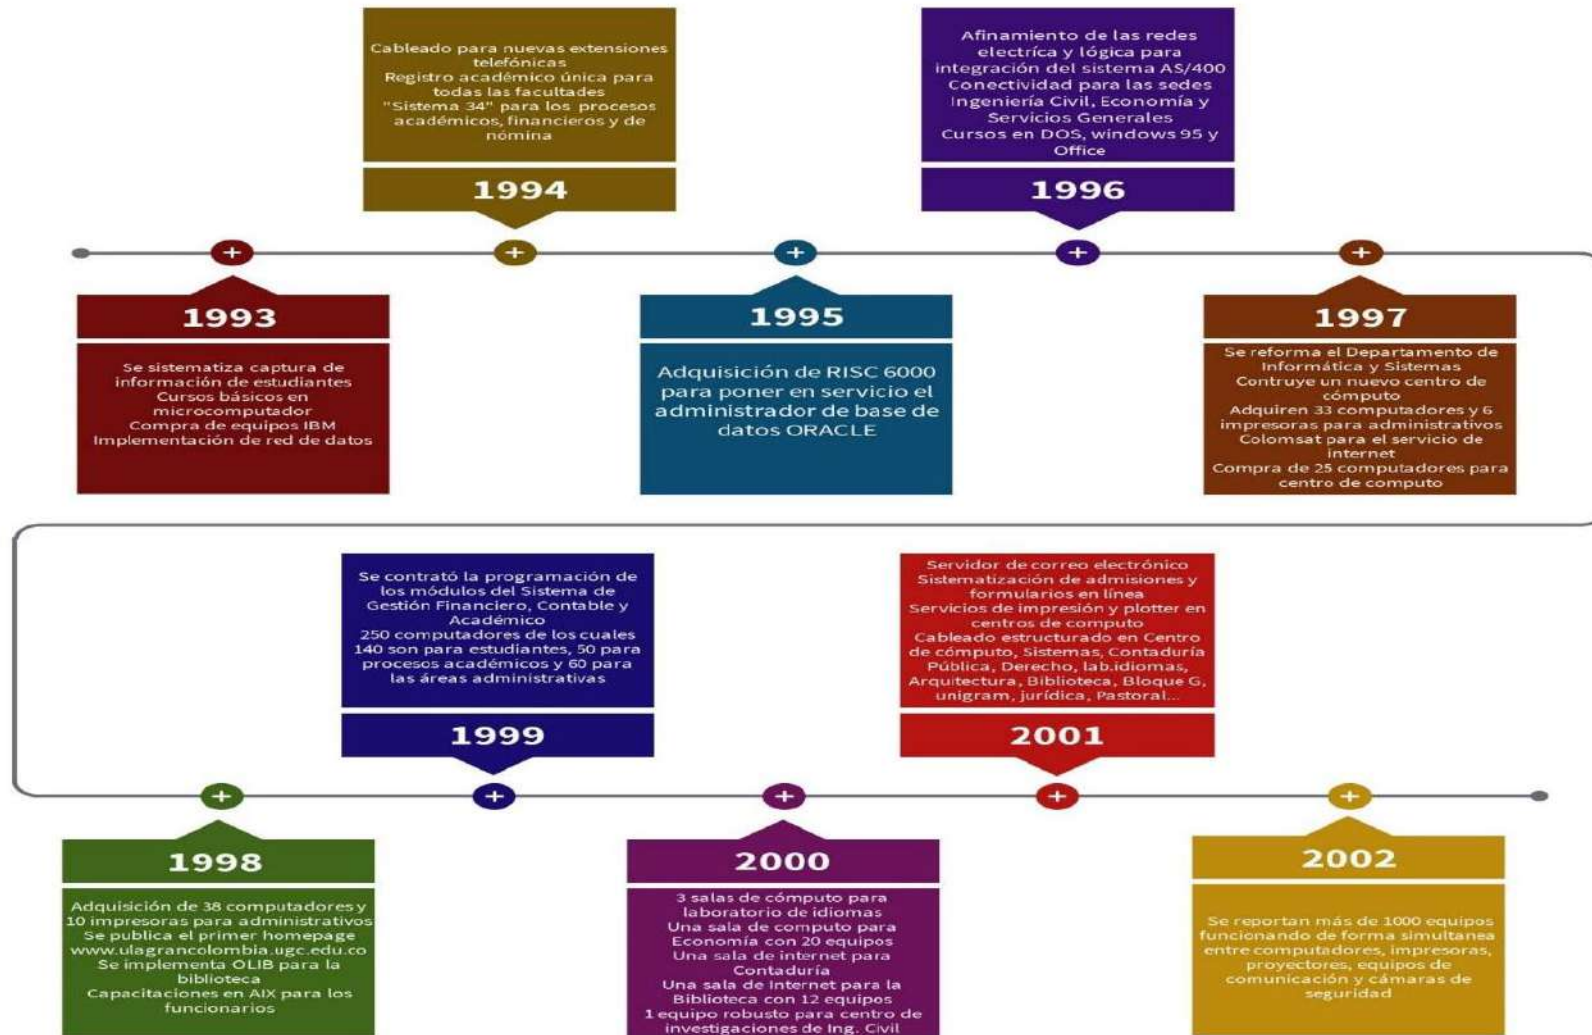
Cableado para nuevas extensiones telefónicas
Registro académico única para todas las facultades
"Sistema 34" para los procesos académicos, financieros y de nómina

1994

Afinamiento de las redes electríca y lógica para integración del sistema AS/400
Conectividad para las sedes Ingeniería Civil, Economía y Servicios Generales
Cursos en DOS, windows 95 y Office

1996

+ + + + +

1993

Se sistematiza captura de información de estudiantes
Cursos básicos en microcomputador
Compra de equipos IBM
Implementación de red de datos

1995

Adquisición de RISC 6000 para poner en servicio el administrador de base de datos ORACLE

1997

Se reforma el Departamento de Informática y Sistemas
Contruye un nuevo centro de cómputo
Adquiren 33 computadores y 6 impresoras para administrativos
Colomsat para el servicio de internet
Compra de 25 computadores para centro de computo

Se contrató la programación de los módulos del Sistema de Gestión Financiero, Contable y Académico
250 computadores de los cuales 140 son para estudiantes, 50 para procesos académicos y 60 para las áreas administrativas

1999

Servidor de correo electrónico
Sistematización de admisiones y formularios en línea
Servicios de impresión y plotter en centros de computo
Cableado estructurado en Centro de cómputo, Sistemas, Contaduría Pública, Derecho, lab.idiomas, Arquitectura, Biblioteca, Bloque G, unigram, jurídica, Pastoral...

2001

+ + + + +

1998

Adquisición de 38 computadores y 10 impresoras para administrativos
Se publica el primer homepage www.ulagrancolombia.ugc.edu.co
Se implementa OLIB para la biblioteca
Capacitaciones en AIX para los funcionarios

2000

3 salas de cómputo para laboratorio de idiomas
Una sala de computo para Economía con 20 equipos
Una sala de internet para Contaduría
Una sala de Internet para la Biblioteca con 12 equipos
1 equipo robusto para centro de investigaciones de Ing. Civil

2002

Se reportan más de 1000 equipos funcionando de forma simultanea entre computadores, impresoras, proyectores, equipos de comunicación y cámaras de seguridad